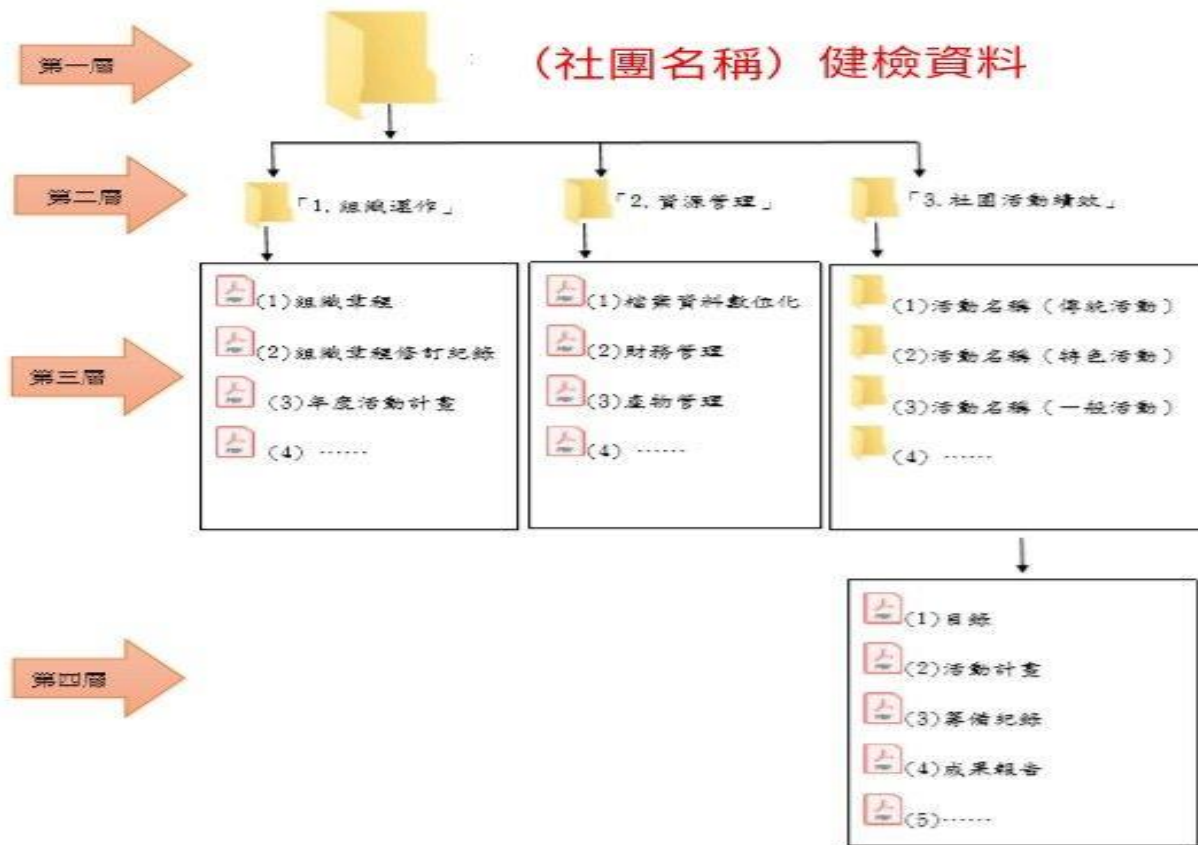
第一層

（社團名稱）健檢資料

第二層

「1.組織運作」

「2.資源管理」

「3.社團活動績效」

第三層

(1)組織章程
(2)組織章程修訂紀錄
(3)年度活動計畫
(4) ······

(1)檔案資料數位化
(2)財務管理
(3)產物管理
(4) ······

(1)活動名稱（傳統活動）
(2)活動名稱（特色活動）
(3)活動名稱（一般活動）
(4) ······

第四層

(1)目錄
(2)活動計畫
(3)籌備紀錄
(4)成果報告
(5)······